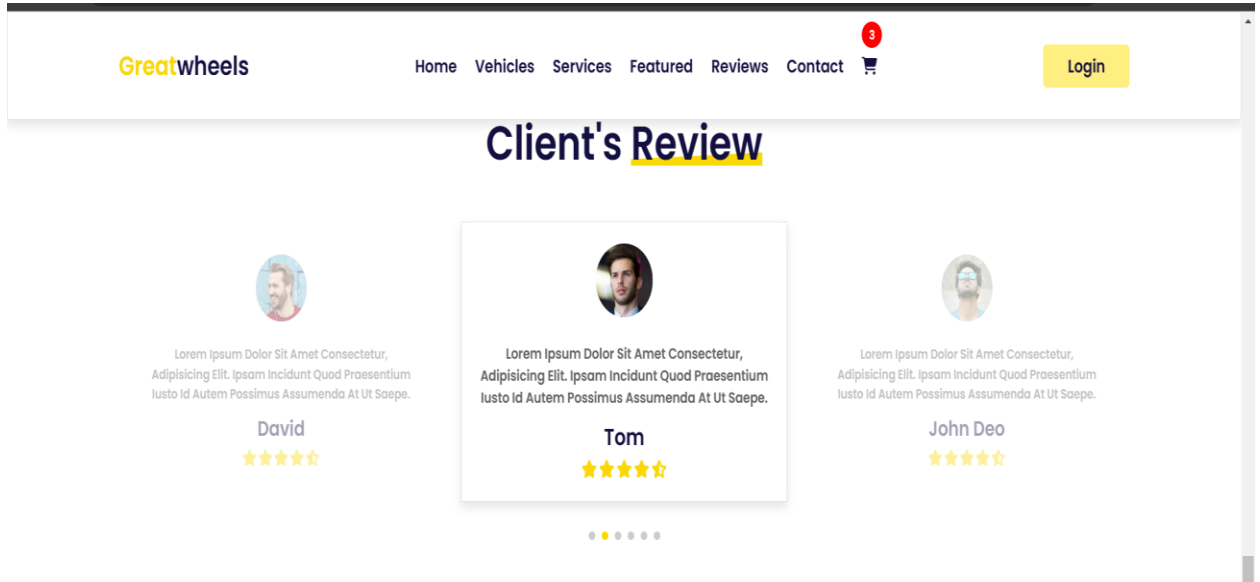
Greatwheels

Home Vehicles Services Featured Reviews Contact 3

Login

Client's Review

Lorem Ipsum Dolor Sit Amet Consectetur, Adipisicing Elit. Ipsam Incidunt Quod Praesentium Iusto Id Autem Possimus Assumenda At Ut Saepe.

David

Lorem Ipsum Dolor Sit Amet Consectetur, Adipisicing Elit. Ipsam Incidunt Quod Praesentium Iusto Id Autem Possimus Assumenda At Ut Saepe.

Tom

Lorem Ipsum Dolor Sit Amet Consectetur, Adipisicing Elit. Ipsam Incidunt Quod Praesentium Iusto Id Autem Possimus Assumenda At Ut Saepe.

John Deo